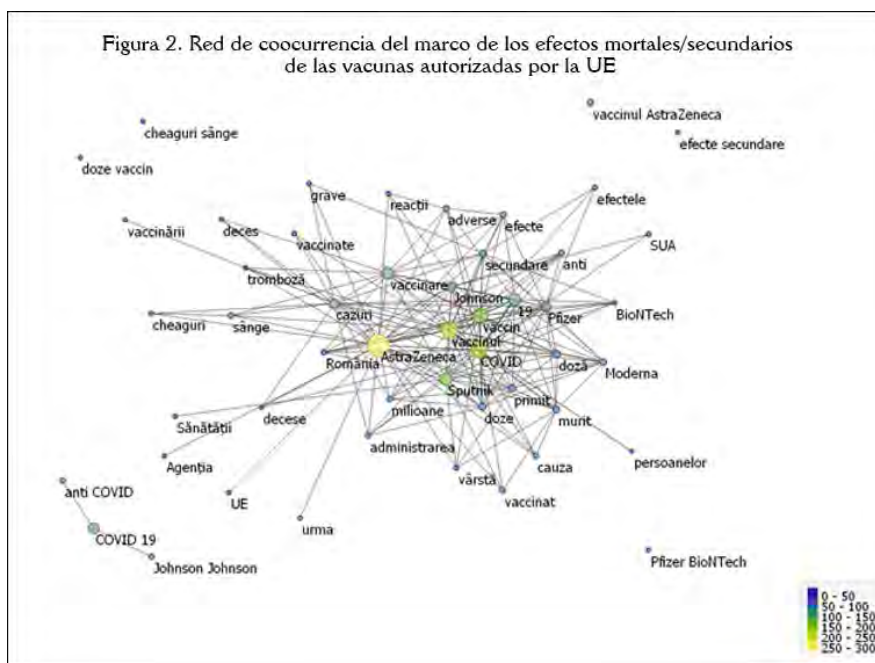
Figura 2. Red de coocurrencia del marco de los efectos mortales/secundarios de las vacunas autorizadas por la UE

vaccinul AstraZeneca
efecte secundare
cheaguri sânge
doze vaccin
grave
reacții
adverse
efecte
efectele
vaccinării
deces
vaccinate
SUA
secundare
anti
tromboză
vaccinare
Johnson
19
cheaguri
sânge
cazuri
vaccin
Pfizer
BioNTech
vaccinul
România
AstraZeneca
COVID
doză
Moderna
Sputnik
primit
milioane
doze
murit
Sănătății
decese
administrarea
cauza
persoanelor
Agenția
vârstă
vaccinat
anti COVID
UE
urma
COVID 19
Johnson Johnson
Pfizer BioNTech

0 - 50
50 - 100
100 - 150
150 - 200
200 - 250
250 - 300